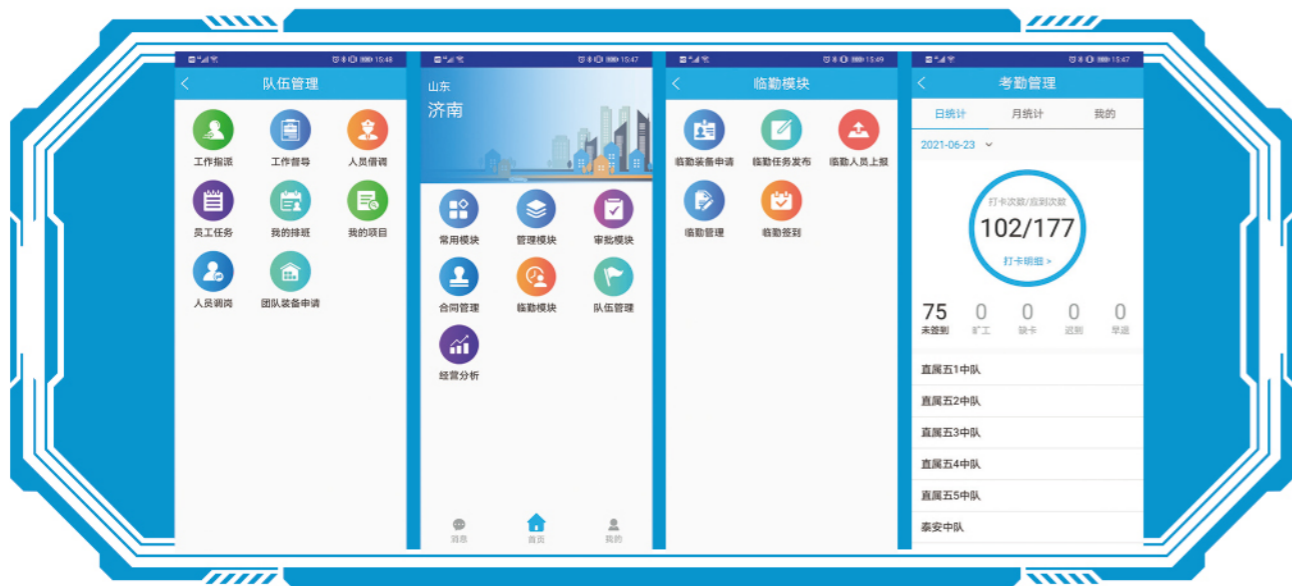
15:48

队伍管理

工作指派
工作督导
人员借调
员工任务
我的排班
我的项目
人员调岗
团队装备申请

15:47

山东
济南

常用模块
管理模块
审批模块
合同管理
临勤模块
队伍管理
经营分析

消息
首页
我的

15:49

临勤模块

临勤装备申请
临勤任务发布
临勤人员上报
临勤管理
临勤签到

15:47

考勤管理

日统计
月统计
我的

2021-06-23

打卡次数/应到次数
102/177
打卡明细 >

75
未签到
0
旷工
0
缺卡
0
迟到
0
早退

直属五1中队
直属五2中队
直属五3中队
直属五4中队
直属五5中队
泰安中队